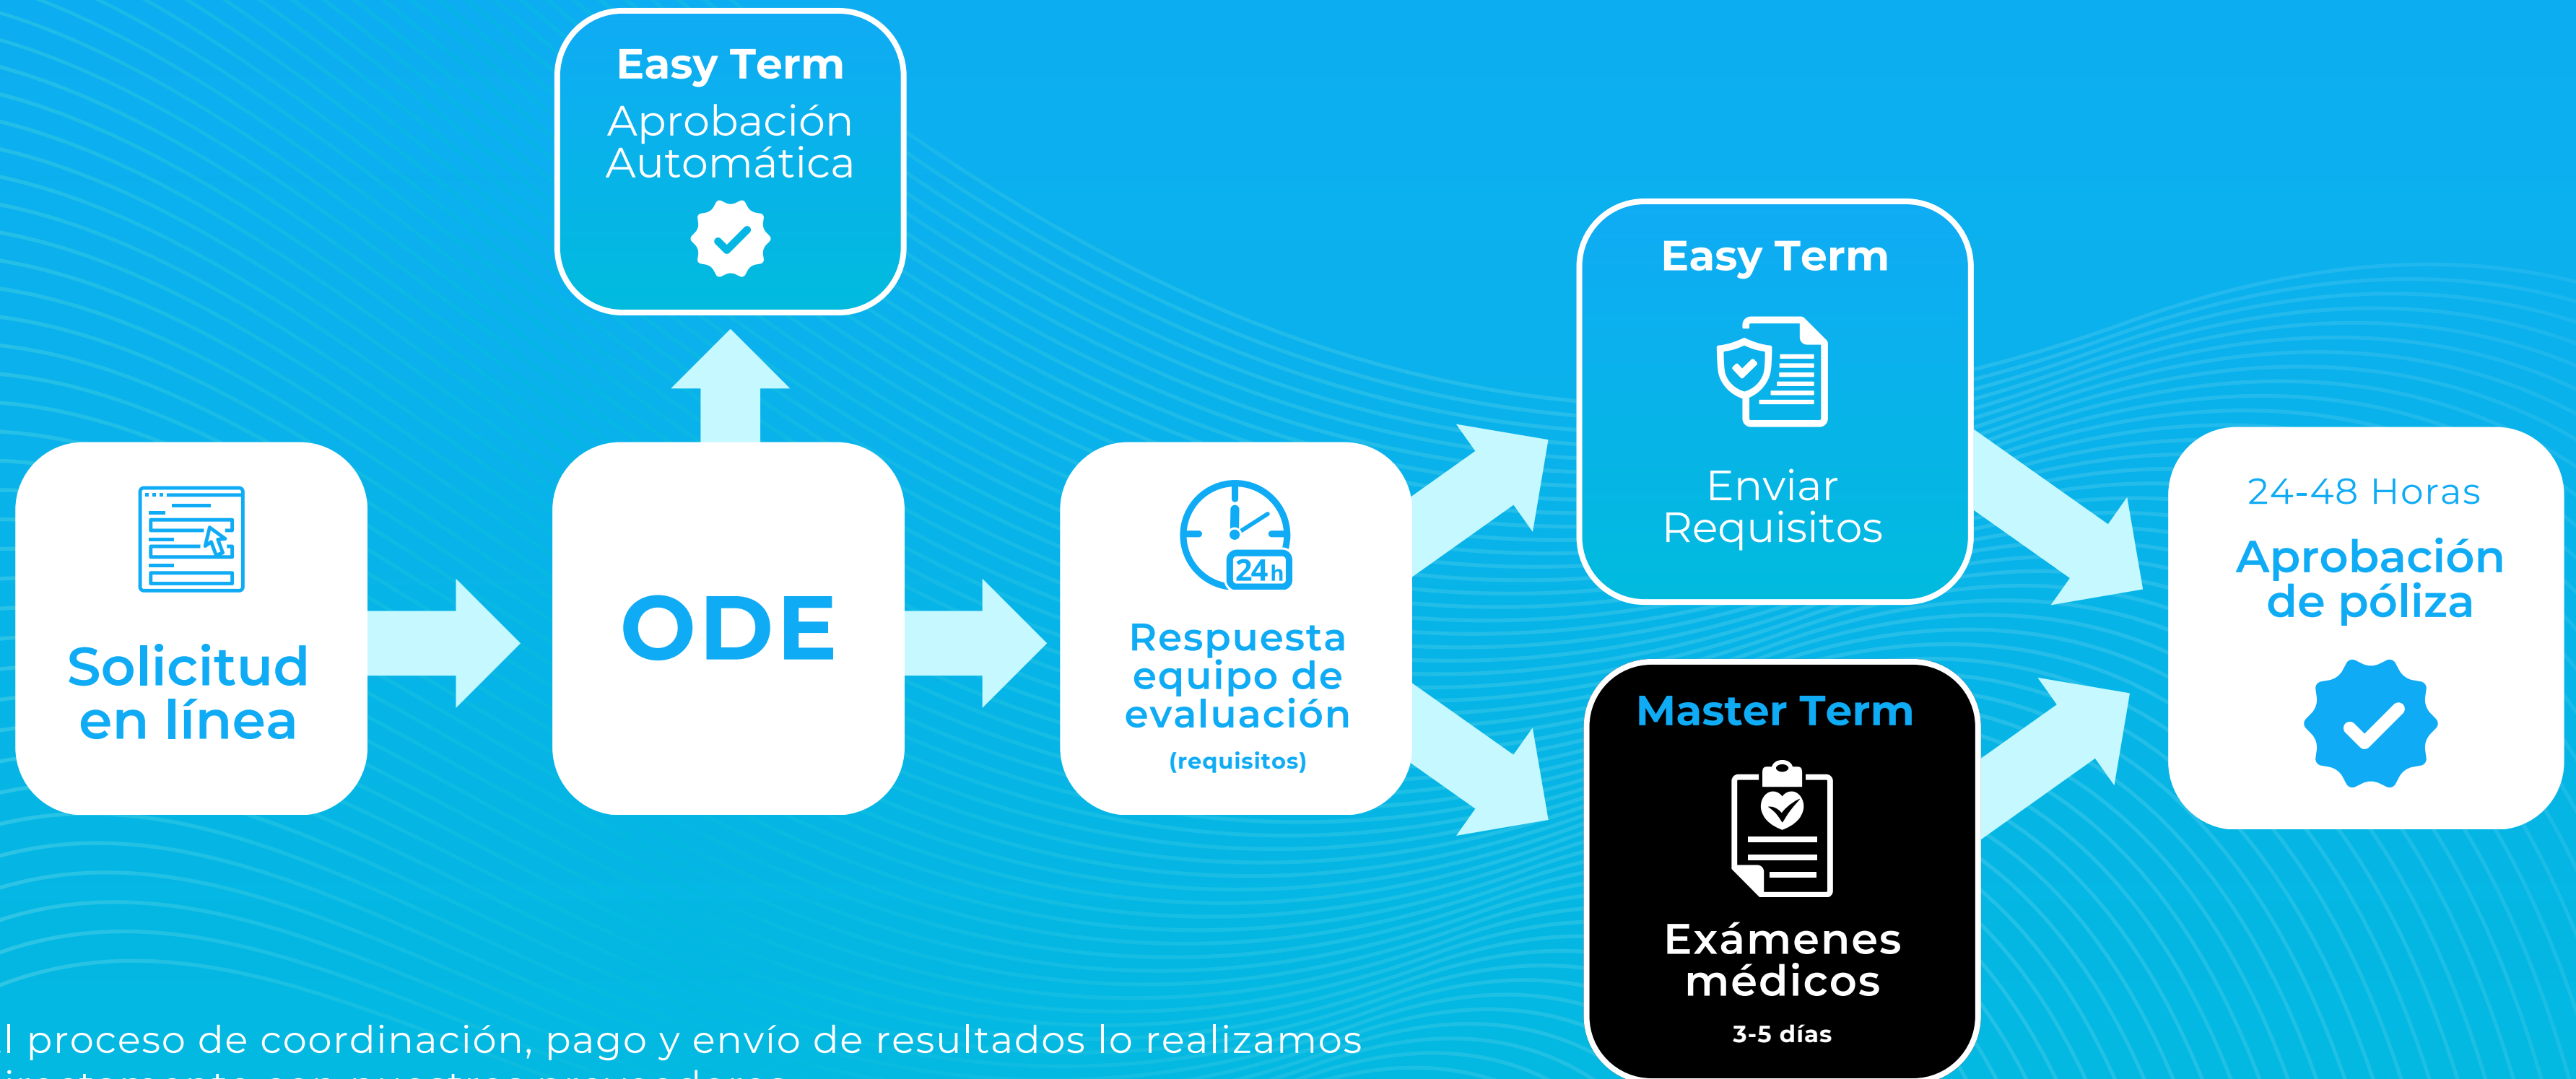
Easy Term
Aprobación Automática

Solicitud en línea

ODE

24h

Respuesta equipo de evaluación
(requisitos)

Easy Term
Enviar Requisitos

Master Term
Exámenes médicos
3-5 días

24-48 Horas
Aprobación de póliza

l proceso de coordinación, pago y envío de resultados lo realizamos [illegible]